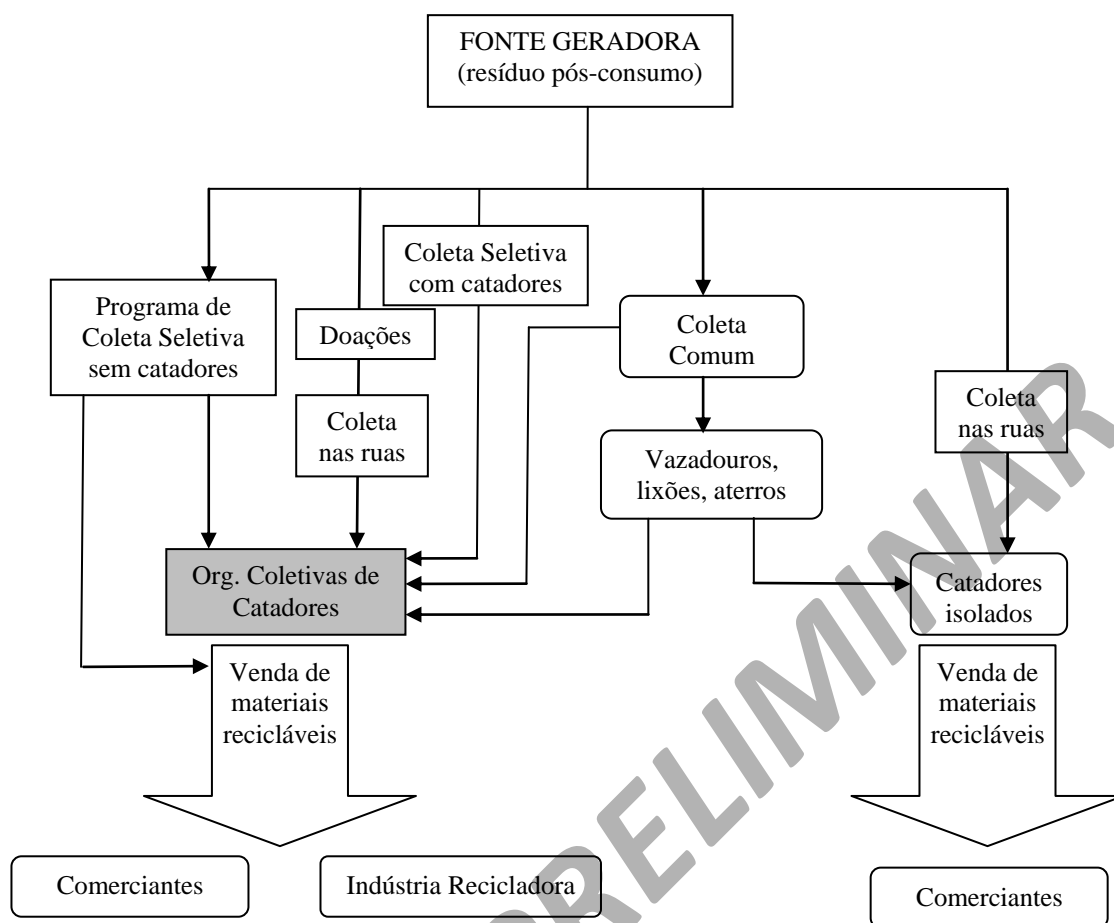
FONTE GERADORA
(resíduo pós-consumo)

Programa de Coleta Seletiva sem catadores

Doações

Coleta Seletiva com catadores

Coleta Comum

Coleta nas ruas

Coleta nas ruas

Vazadouros, lixões, aterros

Org. Coletivas de Catadores

Catadores isolados

Venda de materiais recicláveis

Venda de materiais recicláveis

Comerciantes

Indústria Recicladora

Comerciantes

PRELIMINAR